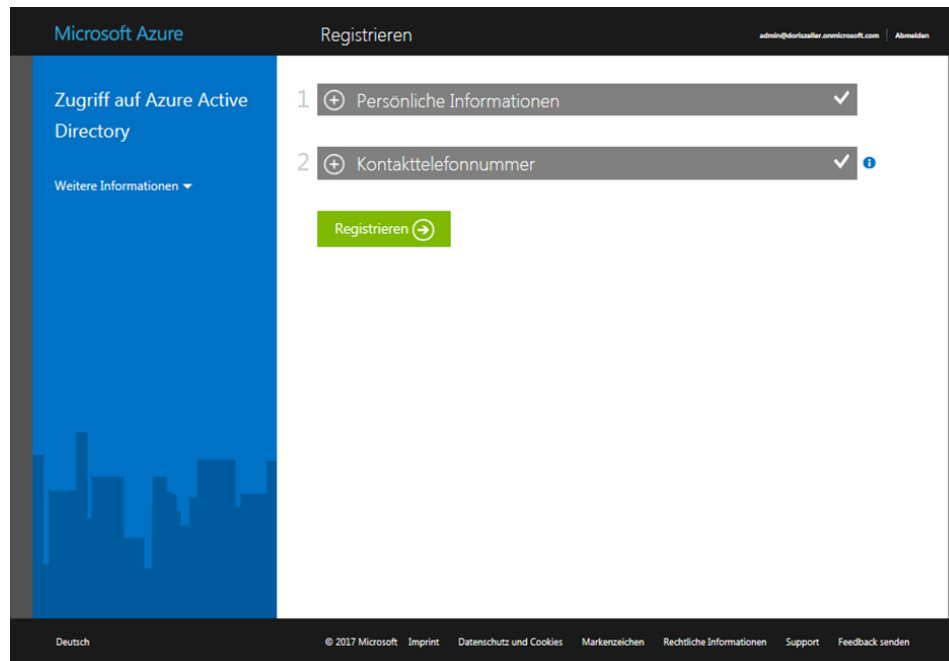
Microsoft Azure

Registrieren

admin@doriszeller.onmicrosoft.com | Abmelden

Zugriff auf Azure Active Directory

Weitere Informationen

1 Persönliche Informationen

2 Kontakttelefonnummer

Registrieren

Deutsch

© 2017 Microsoft Imprint Datenschutz und Cookies Markenzeichen Rechtliche Informationen Support Feedback senden